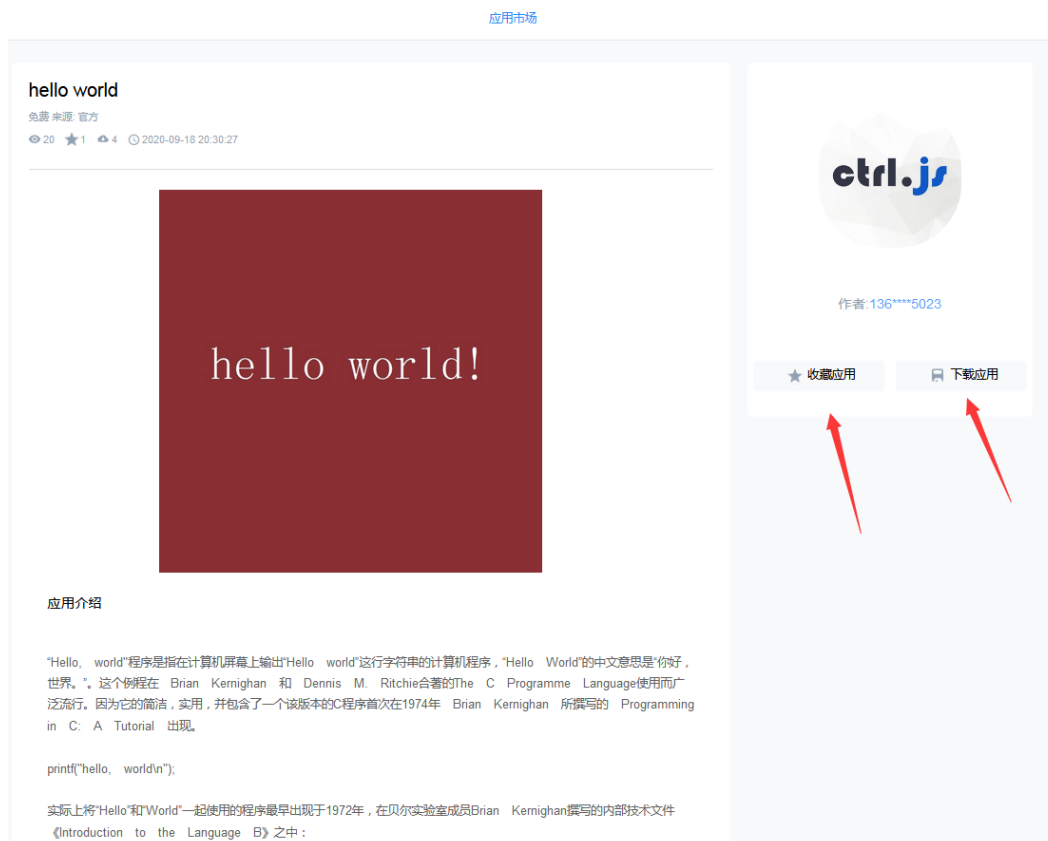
应用市场

hello world

免费 来源: 官方

20 1 4 2020-09-18 20:30:27

hello world!

应用介绍

“Hello, world”程序是指在计算机屏幕上输出“Hello world”这行字符串的计算机程序，“Hello World”的中文意思是“你好，世界。”。这个例程在 Brian Kernighan 和 Dennis M. Ritchie合著的The C Programme Language使用而广泛流行。因为它的简洁，实用，并包含了一个该版本的C程序首次在1974年 Brian Kernighan 所撰写的 Programming in C: A Tutorial 出现。

printf("hello, world\n");

实际上将“Hello”和“World”一起使用的程序最早出现于1972年，在贝尔实验室成员Brian Kernighan撰写的内部技术文件《Introduction to the Language B》之中：

ctrl.js

作者:136****5023

收藏应用

下载应用